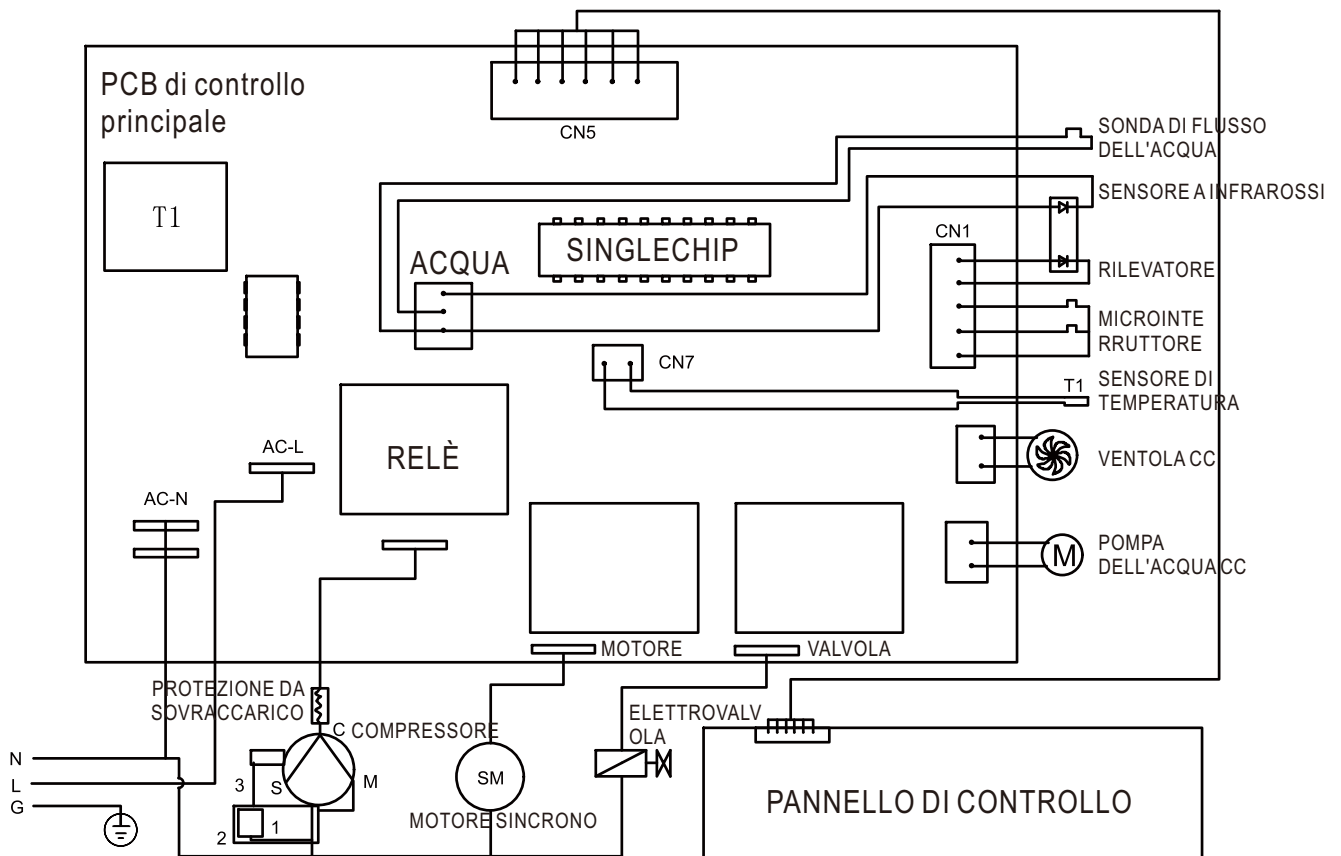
PCB di controllo principale

CN5

T1

SINGLECHIP

ACQUA

CN1

CN7

RELÈ

AC-L

AC-N

MOTORE

VALVOLA

SONDA DI FLUSSO DELL'ACQUA

SENSORE A INFRAROSSI

RILEVATORE

MICROINTE RRUTTORE

T1 SENSORE DI TEMPERATURA

VENTOLA CC

M

POMPA DELL'ACQUA CC

PROTEZIONE DA SOVRACCARICO

C COMPRESSORE

S

M

3

2

1

N

L

G

SM

MOTORE SINCRONO

ELETTROVALV OLA

PANNELLO DI CONTROLLO